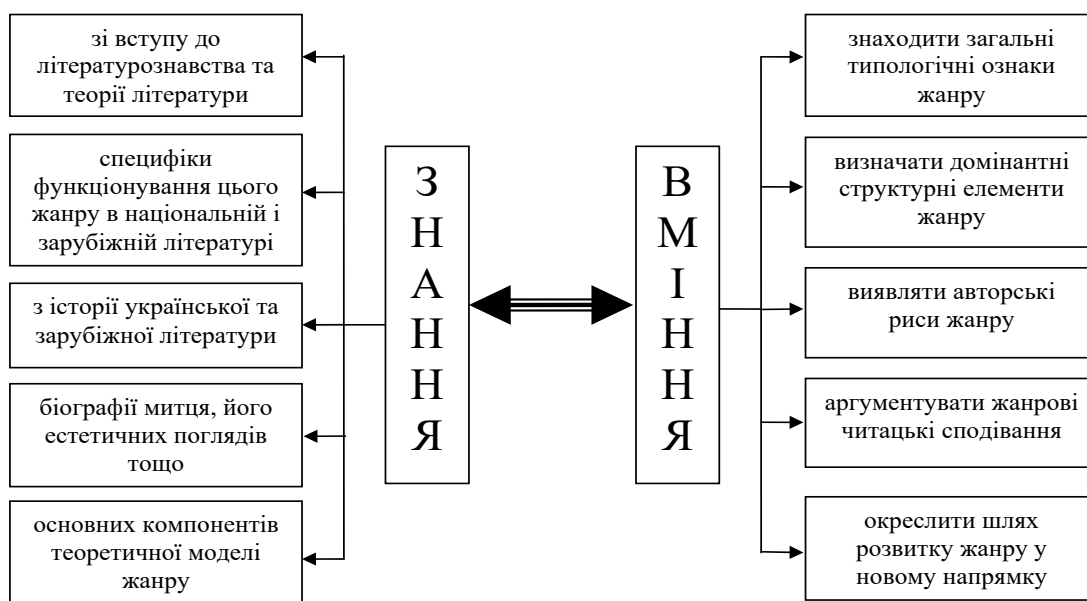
зі вступу до літературознавства та теорії літератури

специфіки функціонування цього жанру в національній і зарубіжній літературі

з історії української та зарубіжної літератури

біографії митця, його естетичних поглядів тощо

основних компонентів теоретичної моделі жанру

З
Н
А
Н
Н
Я

В
М
І
Н
Н
Я

знаходити загальні типологічні ознаки жанру

визначати домінантні структурні елементи жанру

виявляти авторські риси жанру

аргументувати жанрові читацькі сподівання

окреслити шлях розвитку жанру у новому напрямку